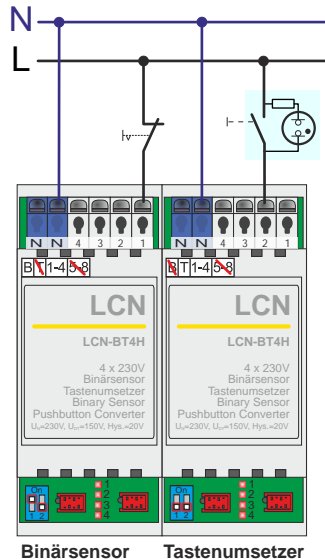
N
L

N N 4 3 2 1
B T 1-4 5-8
LCN
LCN-BT4H
4 x 230V
Binärsensor
Tastenumsetzer
Binary Sensor
Pushbutton Converter
$U_n$=230V, $U_{th}$=150V, Hys.=20V
On
1 2
1
2
3
4

N N 4 3 2 1
B T 1-4 5-8
LCN
LCN-BT4H
4 x 230V
Binärsensor
Tastenumsetzer
Binary Sensor
Pushbutton Converter
$U_n$=230V, $U_{th}$=150V, Hys.=20V
On
1 2
1
2
3
4

Binärsensor
Tastenumsetzer